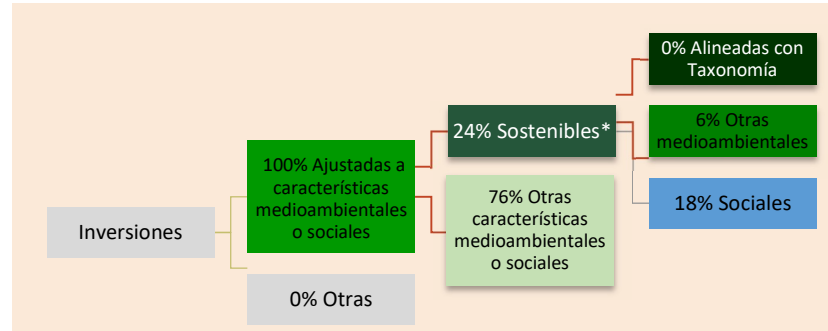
Inversiones

100% Ajustadas a características medioambientales o sociales

0% Otras

24% Sostenibles*

76% Otras características medioambientales o sociales

0% Alineadas con Taxonomía

6% Otras medioambientales

18% Sociales